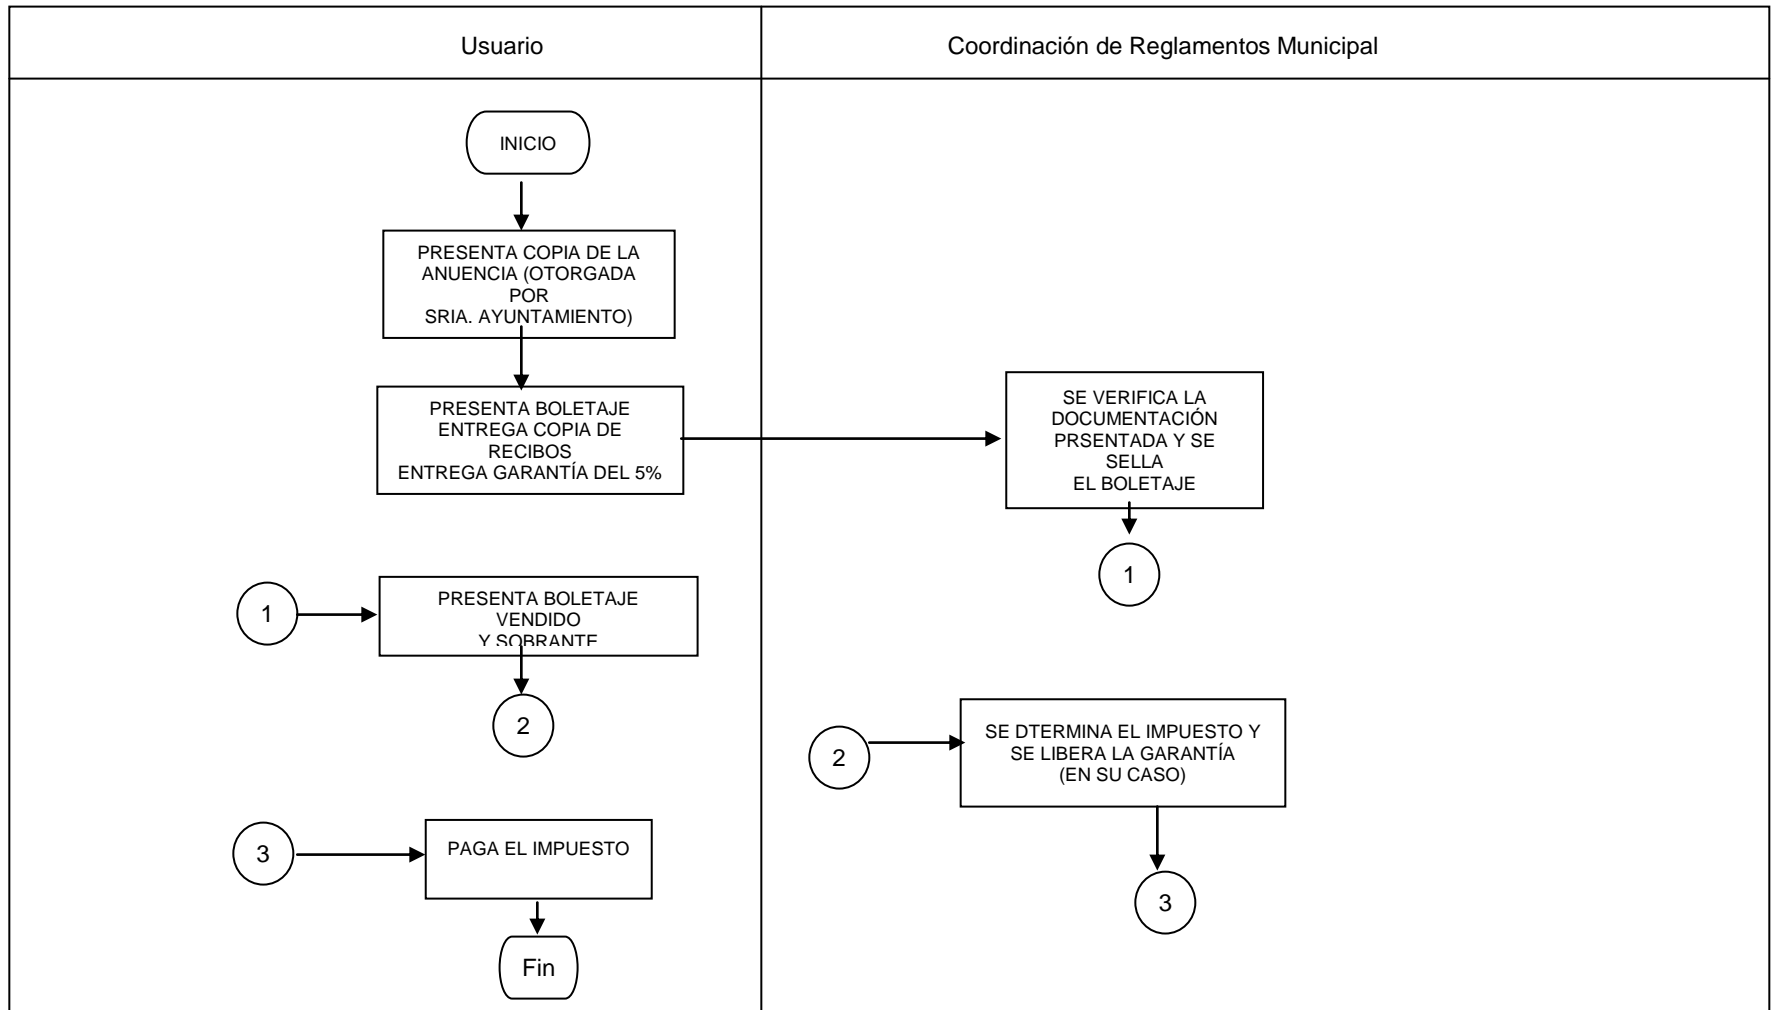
Usuario

Coordinación de Reglamentos Municipal

INICIO

PRESENTA COPIA DE LA ANUENCIA (OTORGADA POR SRIA. AYUNTAMIENTO)

PRESENTA BOLETAJE
ENTREGA COPIA DE RECIBOS
ENTREGA GARANTÍA DEL 5%

SE VERIFICA LA DOCUMENTACIÓN PRSENTADA Y SE SELLA EL BOLETAJE

1

1

PRESENTA BOLETAJE VENDIDO Y SOBRANTE

2

2

SE DTERMINA EL IMPUESTO Y SE LIBERA LA GARANTÍA (EN SU CASO)

3

PAGA EL IMPUESTO

3

Fin